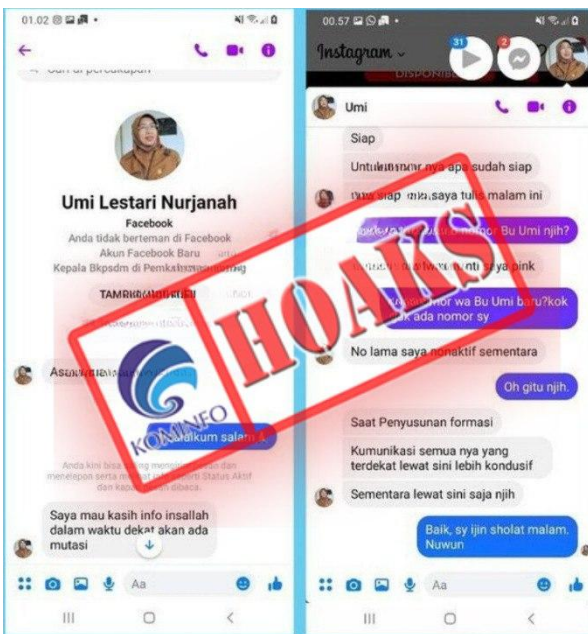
01.02

Umi Lestari Nurjanah

Facebook

Anda tidak berteman di Facebook

Akun Facebook Baru

Kepala Bkpsdm di Pemkab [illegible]

TAMBAH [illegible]

Assa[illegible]

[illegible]alaikum salam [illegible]

Anda kini bisa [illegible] dan menelepon serta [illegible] Status Aktif dan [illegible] dibaca.

Saya mau kasih info insallah dalam waktu dekat akan ada mutasi

Aa

00.57

Instagram

31

2

Umi

Siap

Untuk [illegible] nya apa sudah siap

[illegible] siap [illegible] saya tulis malam ini

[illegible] nomor Bu Umi njih?

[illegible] nti saya pink

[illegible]mor wa Bu Umi baru?kok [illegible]k ada nomor sy

No lama saya nonaktif sementara

Oh gitu njih.

Saat Penyusunan formasi

Kumunikasi semua nya yang terdekat lewat sini lebih kondusif

Sementara lewat sini saja njih

Baik, sy ijin sholat malam. Nuwun

Aa

HOAKS

KOMINFO